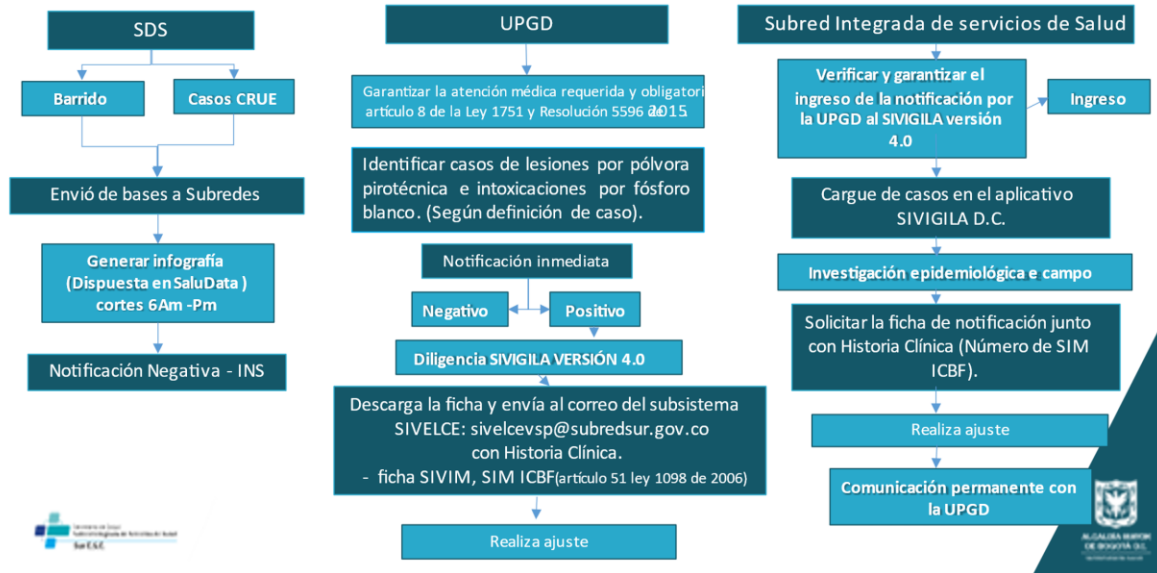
SDS

Barrido

Casos CRUE

Envió de bases a Subredes

Generar infografía (Dispuesta en SaluData) cortes 6Am -Pm

Notificación Negativa - INS

UPGD

Garantizar la atención médica requerida y obligatori artículo 8 de la Ley 1751 y Resolución 5596 de 2015

Identificar casos de lesiones por pólvora pirotécnica e intoxicaciones por fósforo blanco. (Según definición de caso).

Notificación inmediata

Negativo

Positivo

Diligencia SIVIGILA VERSIÓN 4.0

Descarga la ficha y envía al correo del subsistema SIVELCE: sivelcevsp@subredsur.gov.co con Historia Clínica.
- ficha SIVIM, SIM ICBF(artículo 51 ley 1098 de 2006)

Realiza ajuste

Subred Integrada de servicios de Salud

Verificar y garantizar el ingreso de la notificación por la UPGD al SIVIGILA versión 4.0

Ingreso

Cargue de casos en el aplicativo SIVIGILA D.C.

Investigación epidemiológica e campo

Solicitar la ficha de notificación junto con Historia Clínica (Número de SIM ICBF).

Realiza ajuste

Comunicación permanente con la UPGD

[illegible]
Sur E.S.E

ALCALDÍA MAYOR DE BOGOTÁ D.C.
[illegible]